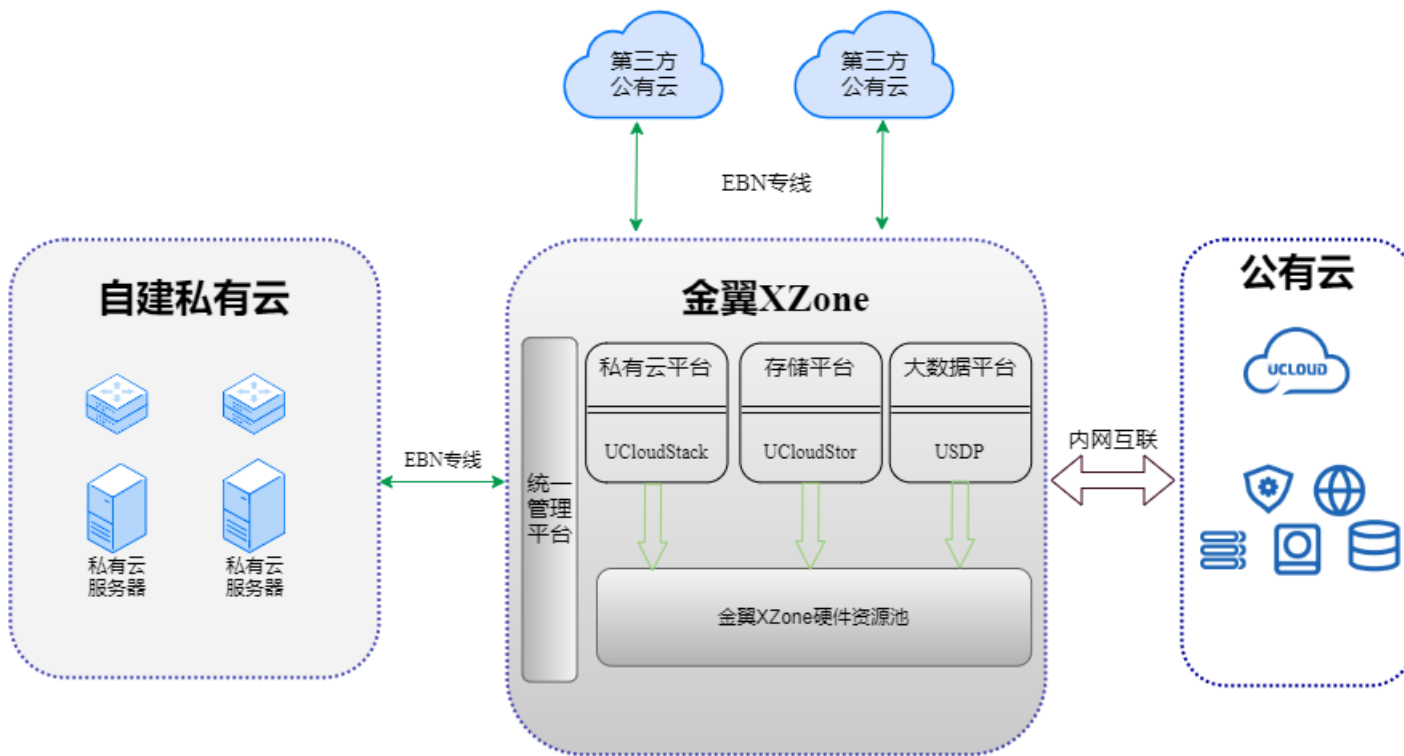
第三方
公有云

第三方
公有云

EBN专线

自建私有云

私有云
服务器

私有云
服务器

EBN专线

金翼XZone

统一
管理
平台

私有云平台

UCloudStack

存储平台

UCloudStor

大数据平台

USDP

金翼XZone硬件资源池

内网互联

公有云

UCLOUD